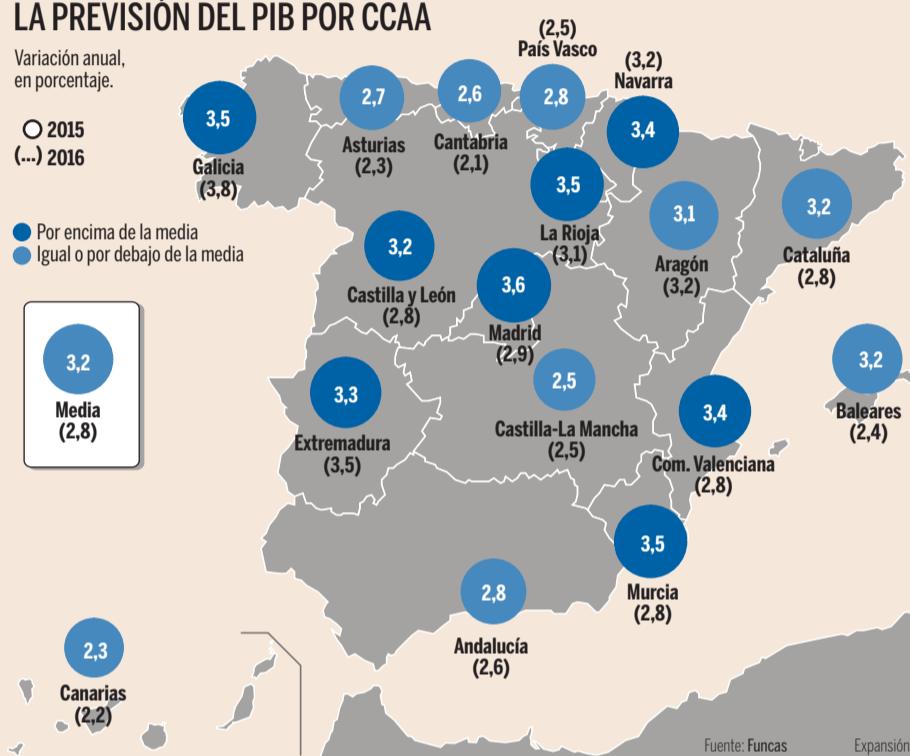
LA PREVISIÓN DEL PIB POR CCAA

Variación anual, en porcentaje.

○ 2015
(...) 2016

Por encima de la media
Igual o por debajo de la media

3,2
Media
(2,8)

3,5
Galicia
(3,8)

2,7
Asturias
(2,3)

2,6
Cantabria
(2,1)

(2,5)
País Vasco
2,8

(3,2)
Navarra
3,4

3,5
La Rioja
(3,1)

3,1
Aragón
(3,2)

3,2
Cataluña
(2,8)

3,2
Castilla y León
(2,8)

3,6
Madrid
(2,9)

2,5
Castilla-La Mancha
(2,5)

3,3
Extremadura
(3,5)

3,4
Com. Valenciana
(2,8)

3,2
Baleares
(2,4)

3,5
Murcia
(2,8)

2,8
Andalucía
(2,6)

2,3
Canarias
(2,2)

Fuente: Funcas
Expansión